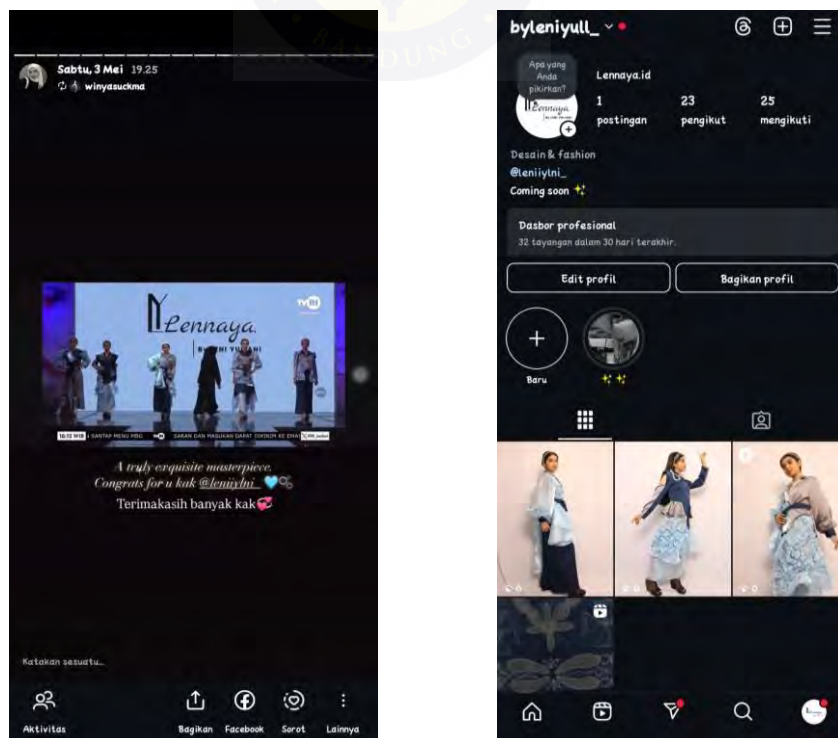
Sabtu, 3 Mei 19.25
winyasuckma

Lennaya
BY LENI YULIANI

16:12 WIB SANTAP MENU MBG SARAN DAN MASUKAN DAPAT DIKIRIM KE EMAIL

A truly exquisite masterpiece. Congrats for u kak @leniiylni_

Terimakasih banyak kak

Katakan sesuatu...

Aktivitas
Bagikan
Facebook
Sorot
Lainnya

byleniyull_

Apa yang Anda pikirkan?

Lennaya.id
1 postingan
23 pengikut
25 mengikuti

Desain & fashion
@leniiylni_
Coming soon

Dasbor profesional
32 tayangan dalam 30 hari terakhir.

Edit profil
Bagikan profil

Baru